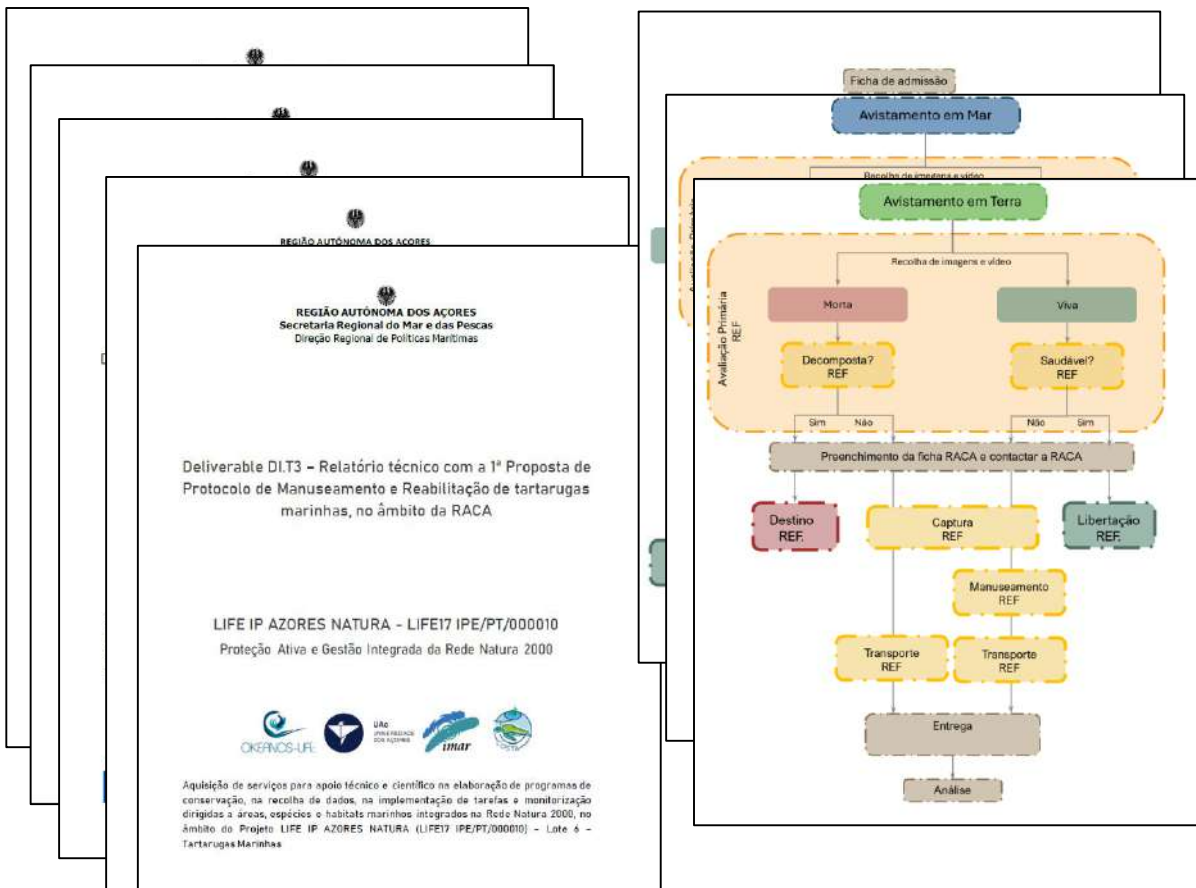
REGIÃO AUTÓNOMA DOS AÇORES

REGIÃO AUTÓNOMA DOS AÇORES
Secretaria Regional do Mar e das Pescas
Direção Regional de Políticas Marítimas

Deliverable DI.T3 – Relatório técnico com a 1ª Proposta de Protocolo de Manuseamento e Reabilitação de tartarugas marinhas, no âmbito da RACA

LIFE IP AZORES NATURA - LIFE17 IPE/PT/000010
Proteção Ativa e Gestão Integrada da Rede Natura 2000

OKEANOS-UAc
UAc UNIVERSIDADE DOS AÇORES
imar

Aquisição de serviços para apoio técnico e científico na elaboração de programas de conservação, na recolha de dados, na implementação de tarefas e monitorização dirigidas a áreas, espécies e habitats marinhos integrados na Rede Natura 2000, no âmbito do Projeto LIFE IP AZORES NATURA (LIFE17 IPE/PT/000010) – Lote 6 – Tartarugas Marinhas

Ficha de admissão
Avistamento em Mar
Recolha de imagens e vídeo
Avistamento em Terra
Recolha de imagens e vídeo
Avaliação Primária REF
Morta
Viva
Decomposta? REF
Saudável? REF
Sim
Não
Não
Sim
Preenchimento da ficha RACA e contactar a RACA
Destino REF.
Captura REF
Libertação REF.
Manuseamento REF
Transporte REF
Transporte REF
Entrega
Análise